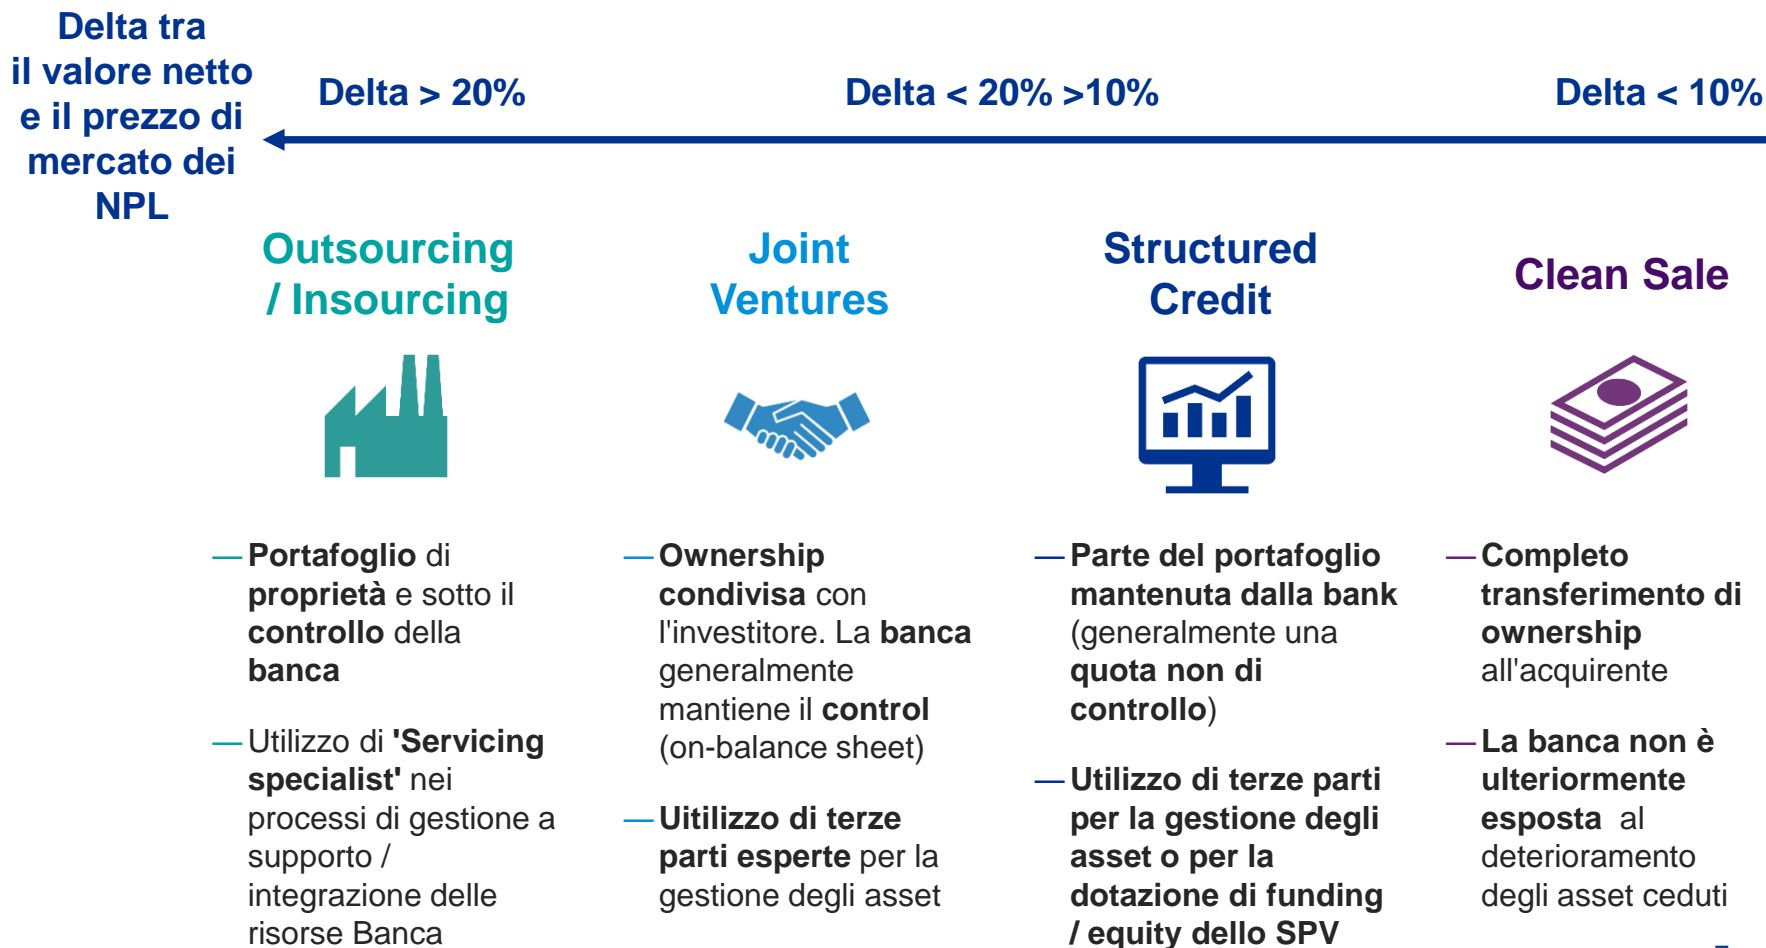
Delta tra il valore netto e il prezzo di mercato dei NPL

Delta > 20%

Delta < 20% >10%

Delta < 10%

Outsourcing / Insourcing

Joint Ventures

Structured Credit

Clean Sale

— Portafoglio di proprietà e sotto il controllo della banca

— Utilizzo di 'Servicing specialist' nei processi di gestione a supporto / integrazione delle risorse Banca

— Ownership condivisa con l'investitore. La banca generalmente mantiene il control (on-balance sheet)

— Uitilizzo di terze parti esperte per la gestione degli asset

— Parte del portafoglio mantenuta dalla bank (generalmente una quota non di controllo)

— Utilizzo di terze parti per la gestione degli asset o per la dotazione di funding / equity dello SPV

— Completo transferimento di ownership all'acquirente

— La banca non è ulteriormente esposta al deterioramento degli asset ceduti